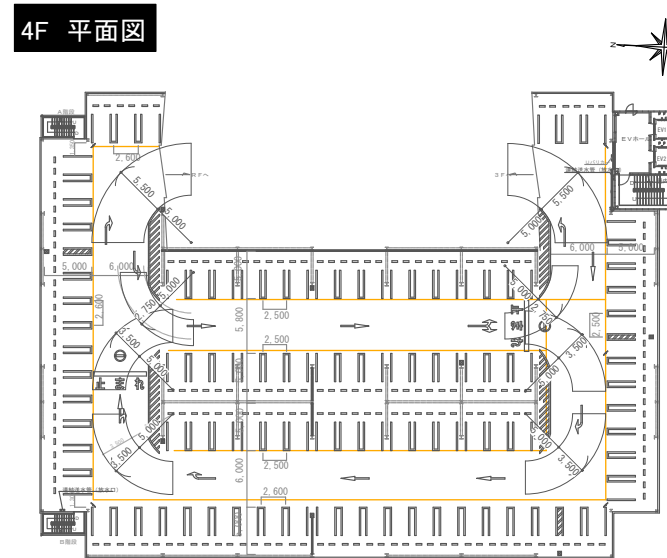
4F 平面図

N

A階段

EVホール

EV1

EV2

2,600

5,500

5,000

5Fへ

3Fへ

連結送水管（放水口）

5,500

5,000

6,000

5,000

5,000

6,000

2,500

2,750

2,500

5,800

2,500

2,750

2,500

2,500

2,750

3,500

上り

5,500

5,000

3,500

5,000

2,750

5,000

3,500

6,000

2,500

2,600

連結送水管（放水口）

B階段